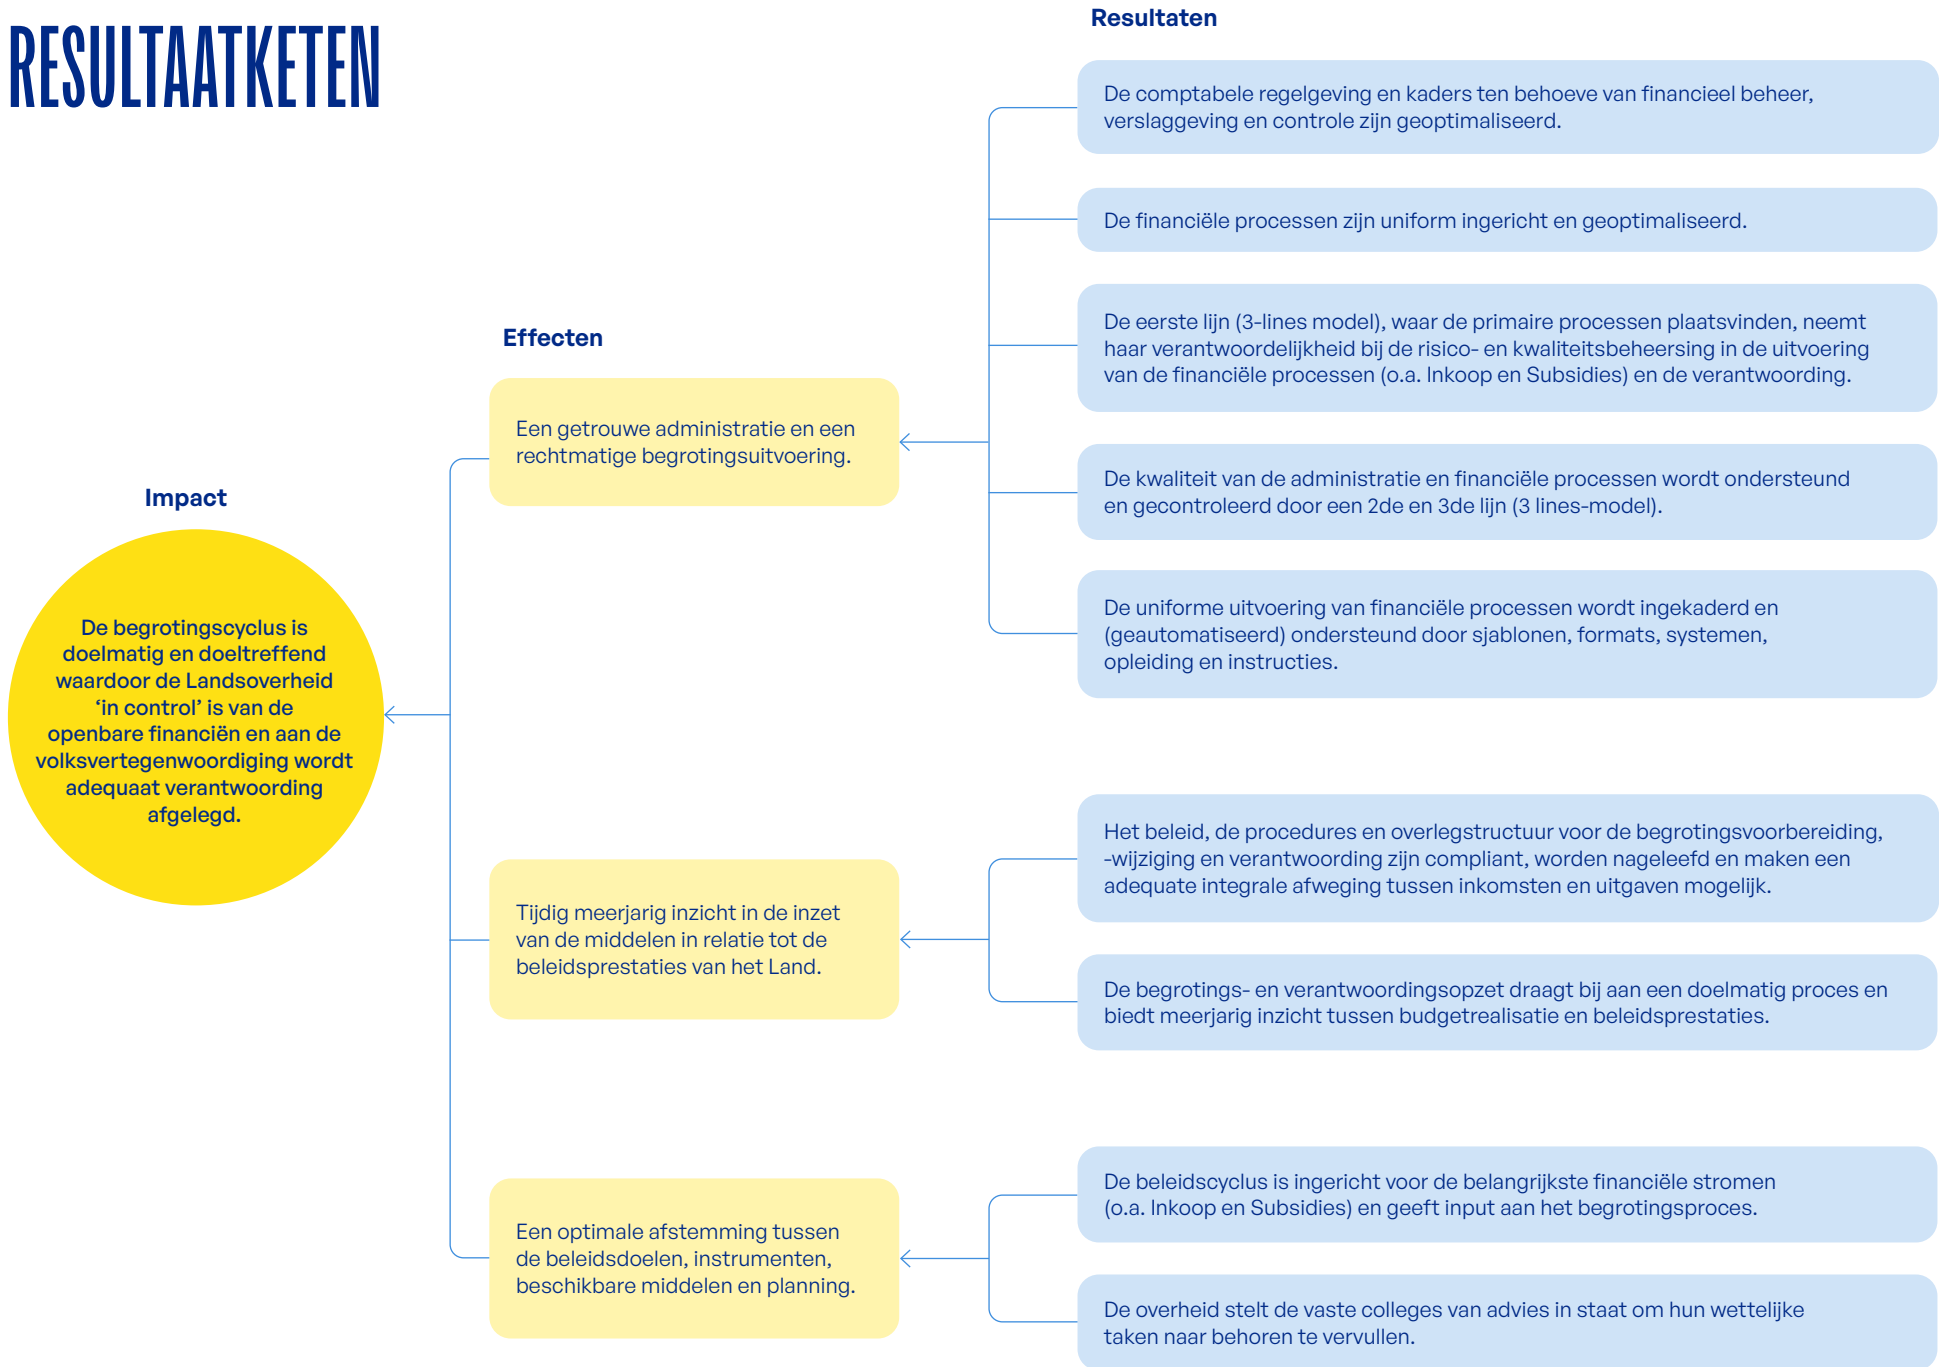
RESULTAATKETEN

Impact

De begrotingscyclus is doelmatig en doeltreffend waardoor de Landsoverheid 'in control' is van de openbare financiën en aan de volksvertegenwoordiging wordt adequaat verantwoording afgelegd.

Effecten

Een getrouwe administratie en een rechtmatige begrotingsuitvoering.

Tijdig meerjarig inzicht in de inzet van de middelen in relatie tot de beleidsprestaties van het Land.

Een optimale afstemming tussen de beleidsdoelen, instrumenten, beschikbare middelen en planning.

Resultaten

De comptabele regelgeving en kaders ten behoeve van financieel beheer, verslaggeving en controle zijn geoptimaliseerd.

De financiële processen zijn uniform ingericht en geoptimaliseerd.

De eerste lijn (3-lines model), waar de primaire processen plaatsvinden, neemt haar verantwoordelijkheid bij de risico- en kwaliteitsbeheersing in de uitvoering van de financiële processen (o.a. Inkoop en Subsidies) en de verantwoording.

De kwaliteit van de administratie en financiële processen wordt ondersteund en gecontroleerd door een 2de en 3de lijn (3 lines-model).

De uniforme uitvoering van financiële processen wordt ingekaderd en (geautomatiseerd) ondersteund door sjablonen, formats, systemen, opleiding en instructies.

Het beleid, de procedures en overlegstructuur voor de begrotingsvoorbereiding, -wijziging en verantwoording zijn compliant, worden nageleefd en maken een adequate integrale afweging tussen inkomsten en uitgaven mogelijk.

De begrotings- en verantwoordingsopzet draagt bij aan een doelmatig proces en biedt meerjarig inzicht tussen budgetrealisatie en beleidsprestaties.

De beleidscyclus is ingericht voor de belangrijkste financiële stromen (o.a. Inkoop en Subsidies) en geeft input aan het begrotingsproces.

De overheid stelt de vaste colleges van advies in staat om hun wettelijke taken naar behoren te vervullen.